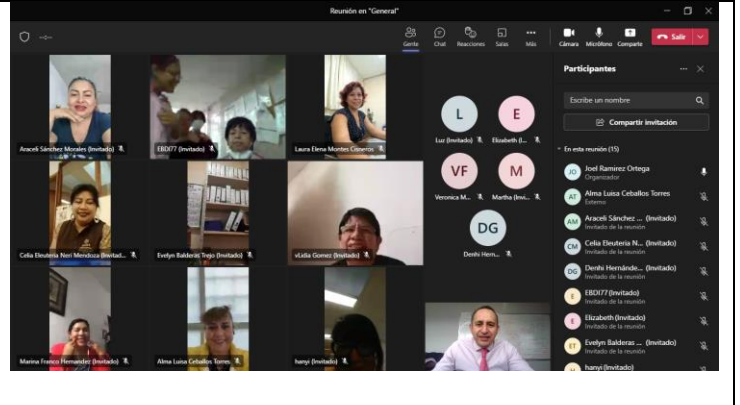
Reunión en "General"

Gente Chat Reacciones Salas Más Cámara Micrófono Comparte Salir

Araceli Sánchez Morales (Invitado)
EBDI77 (Invitado)
Laura Elena Montes Cisneros
Celia Eleuteria Neri Mendoza (Invitad...
Evelyn Balderas Trejo (Invitado)
vLidia Gomez (Invitado)
Marina Franco Hernandez (Invitado)
Alma Luisa Ceballos Torres
hanyi (Invitado)

L Luz (Invitado)
E Elizabeth (I...
VF Veronica M...
M Martha (Invi...
DG Denhi Hern...

Participantes

Escribe un nombre

Compartir invitación

En esta reunión (15)

JO Joel Ramirez Ortega
Organizador
AT Alma Luisa Ceballos Torres
Externo
AM Araceli Sánchez ... (Invitado)
Invitado de la reunión
CM Celia Eleuteria N... (Invitado)
Invitado de la reunión
DG Denhi Hernánde... (Invitado)
Invitado de la reunión
E EBDI77 (Invitado)
Invitado de la reunión
E Elizabeth (Invitado)
Invitado de la reunión
ET Evelyn Balderas ... (Invitado)
Invitado de la reunión
hanyi (Invitado)